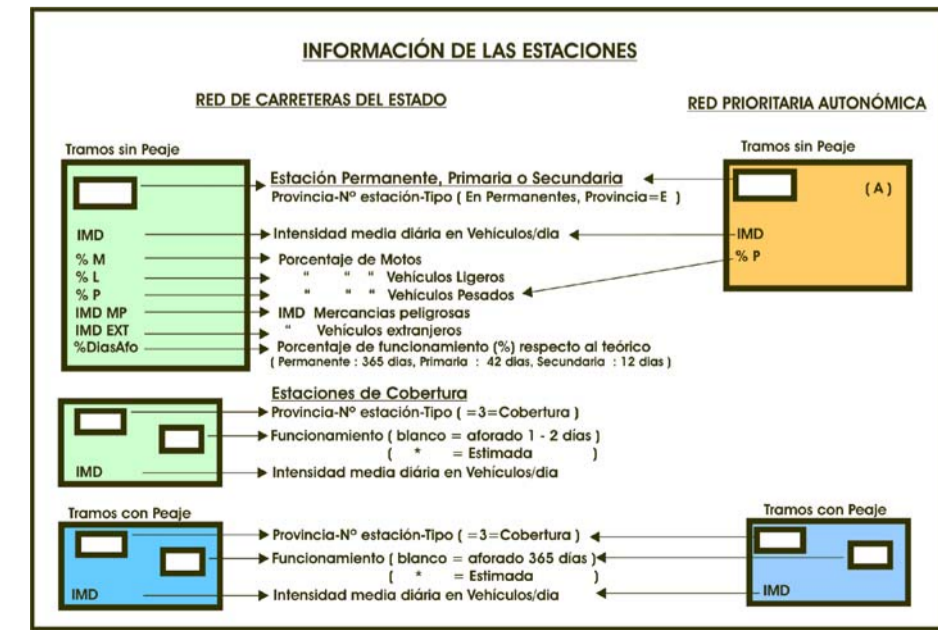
INFORMACIÓN DE LAS ESTACIONES

RED DE CARRETERAS DEL ESTADO

RED PRIORITARIA AUTONÓMICA

Tramos sin Peaje

Estación Permanente, Primaria o Secundaria
Provincia-Nº estación-Tipo ( En Permanentes, Provincia=E )

Tramos sin Peaje

(A)

IMD
Intensidad media diária en Vehículos/dia
IMD

% M
Porcentaje de Motos
% P
% L
" " " Vehículos Ligeros
% P
" " " Vehículos Pesados
IMD MP
IMD Mercancias peligrosas
IMD EXT
" Vehículos extranjeros
%DiasAfo
Porcentaje de funcionamiento (%) respecto al teórico
( Permanente : 365 dias, Primaria : 42 dias, Secundaria : 12 dias )

Estaciones de Cobertura
Provincia-Nº estación-Tipo ( =3=Cobertura )
Funcionamiento ( blanco = aforado 1 - 2 días )
( * = Estimada )
IMD
Intensidad media diária en Vehículos/dia

Tramos con Peaje
Tramos con Peaje
Provincia-Nº estación-Tipo ( =3=Cobertura )
Funcionamiento ( blanco = aforado 365 días )
( * = Estimada )
IMD
Intensidad media diária en Vehículos/dia
IMD